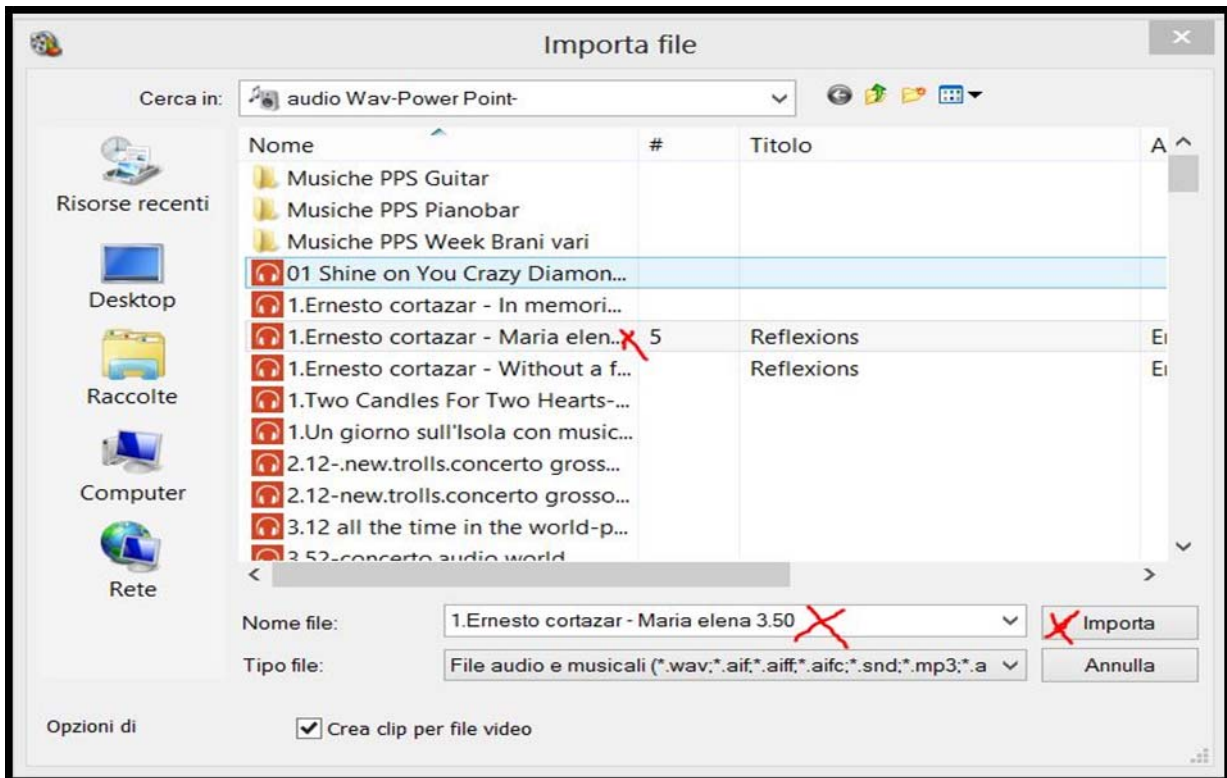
Importa file

Cerca in: audio Wav-Power Point-

Risorse recenti

Desktop

Raccolte

Computer

Rete

| Nome | # | Titolo | A |
|---|---|---|---|
| Musiche PPS Guitar | | | |
| Musiche PPS Pianobar | | | |
| Musiche PPS Week Brani vari | | | |
| 01 Shine on You Crazy Diamon... | | | |
| 1.Ernesto cortazar - In memori... | | | |
| 1.Ernesto cortazar - Maria elen... | 5 | Reflexions | E |
| 1.Ernesto cortazar - Without a f... | | Reflexions | E |
| 1.Two Candles For Two Hearts-... | | | |
| 1.Un giorno sull'Isola con music... | | | |
| 2.12-.new.trolls.concerto gross... | | | |
| 2.12-new.trolls.concerto grosso... | | | |
| 3.12 all the time in the world-p... | | | |
| 3.52-concerto audio world | | | |

Nome file: 1.Ernesto cortazar - Maria elena 3.50

Importa

Tipo file: File audio e musicali (*.wav;*.aif;*.aiff;*.aifc;*.snd;*.mp3;*.a

Annulla

Opzioni di

Crea clip per file video